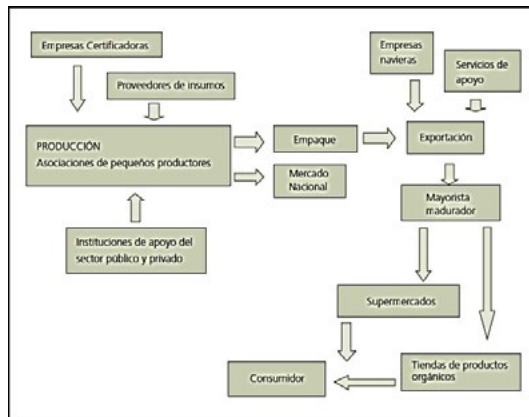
Empresas Certificadoras

Proveedores de insumos

PRODUCCIÓN
Asociaciones de pequeños productores

Instituciones de apoyo del sector público y privado

Empaque

Mercado Nacional

Empresas navieras

Servicios de apoyo

Exportación

Mayorista madurador

Supermercados

Tiendas de productos orgánicos

Consumidor